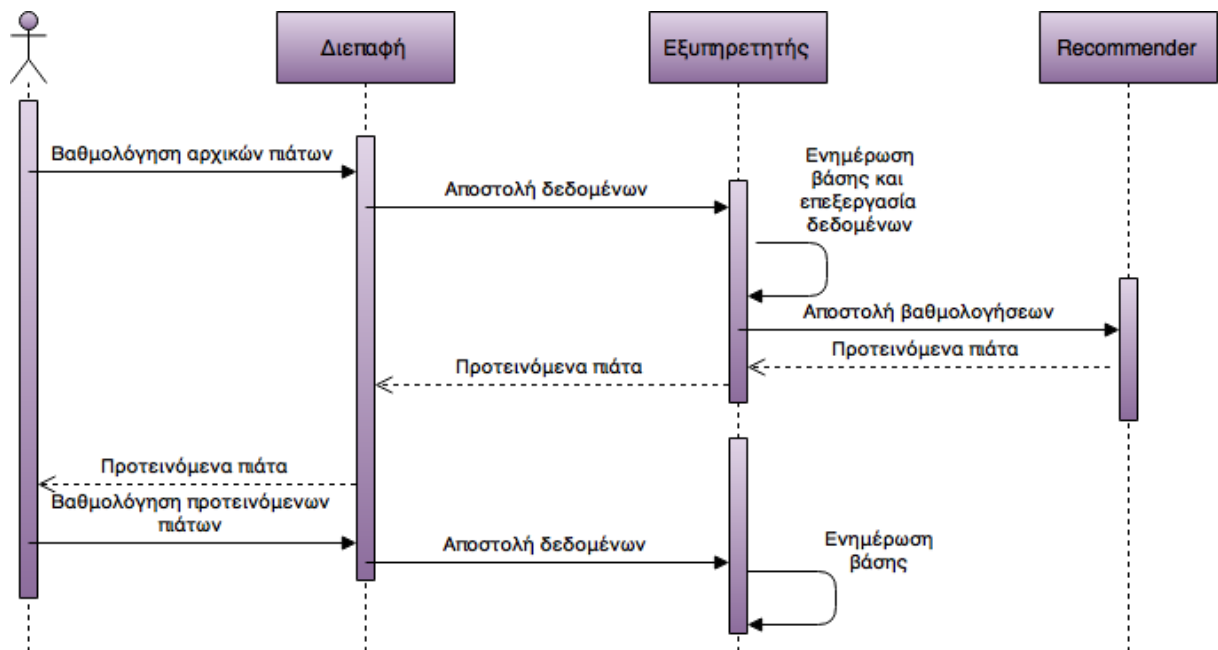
Διεπαφή

Εξυπηρετητής

Recommender

Βαθμολόγηση αρχικών πιάτων

Αποστολή δεδομένων

Ενημέρωση βάσης και επεξεργασία δεδομένων

Αποστολή βαθμολογήσεων

Προτεινόμενα πιάτα

Προτεινόμενα πιάτα

Προτεινόμενα πιάτα

Βαθμολόγηση προτεινόμενων πιάτων

Αποστολή δεδομένων

Ενημέρωση βάσης